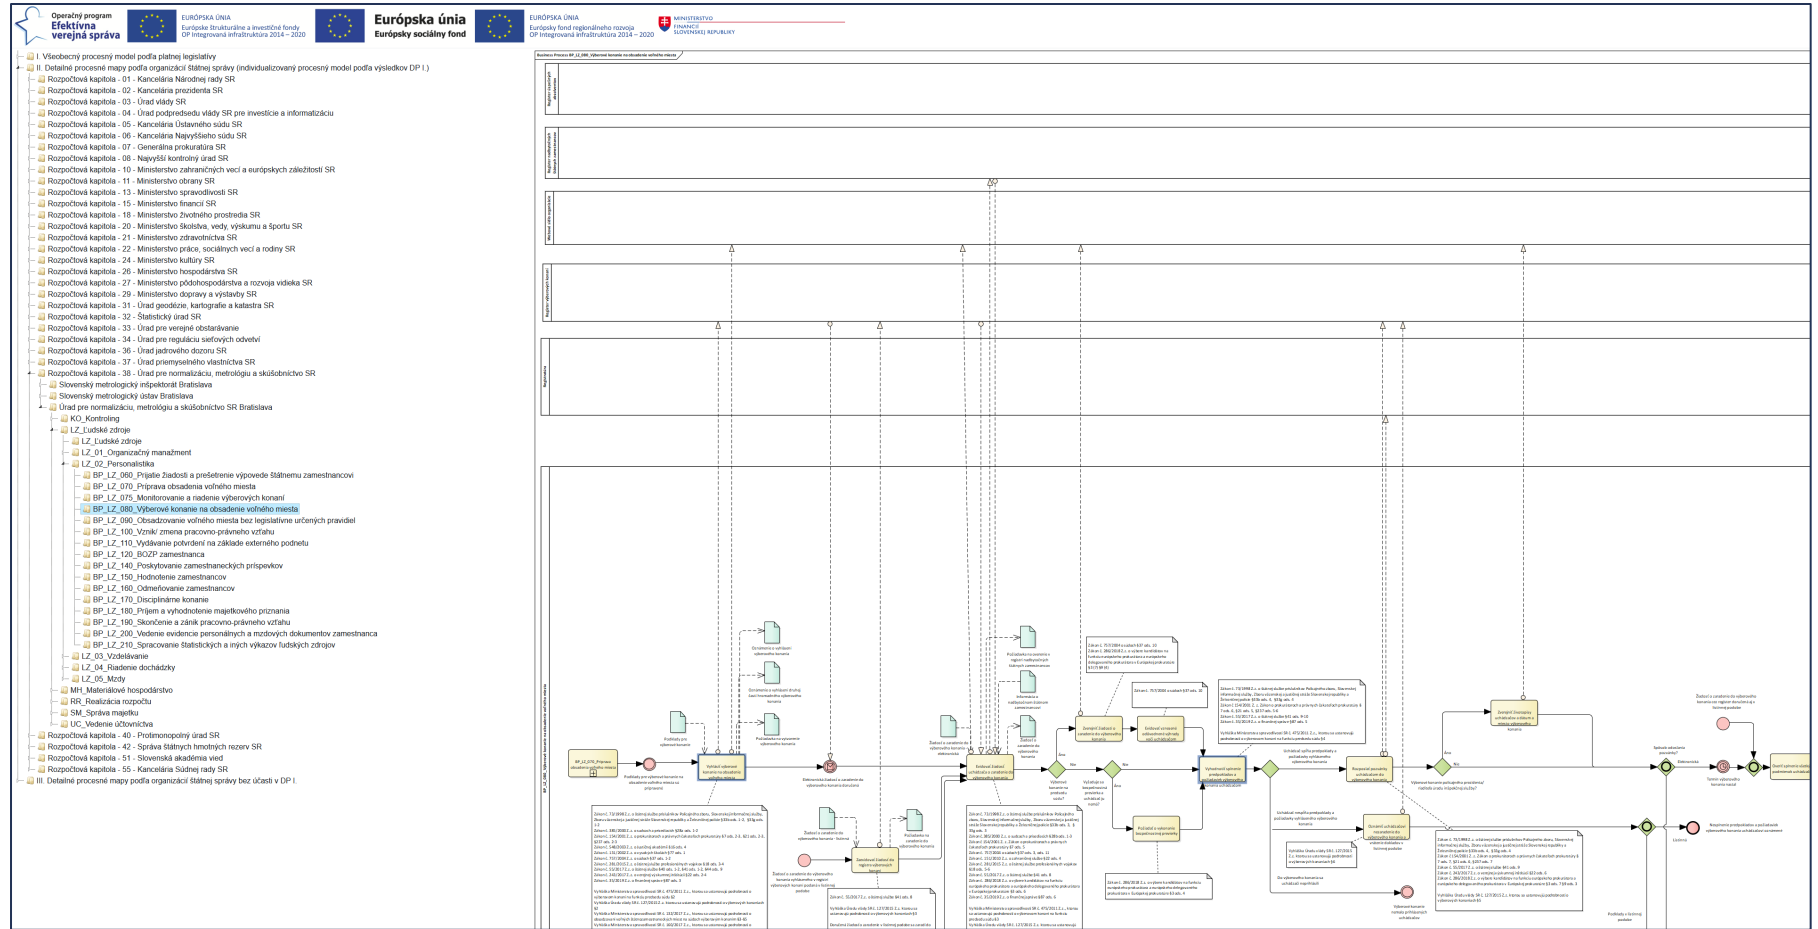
Operačný program Efektívna verejná správa

EURÓPSKA ÚNIA
Európske štrukturálne a investičné fondy
OP Integrovaná infraštruktúra 2014 – 2020

Európska únia
Európsky sociálny fond

EURÓPSKA ÚNIA
Európsky fond regionálneho rozvoja
OP Integrovaná infraštruktúra 2014 – 2020

MINISTERSTVO FINANCIÍ SLOVENSKEJ REPUBLIKY

I. Všeobecný procesný model podľa platnej legislatívy
II. Detailné procesné mapy podľa organizácií štátnej správy (individualizovaný procesný model podľa výsledkov DP I.)
Rozpočtová kapitola - 01 - Kancelária Národnej rady SR
Rozpočtová kapitola - 02 - Kancelária prezidenta SR
Rozpočtová kapitola - 03 - Úrad vlády SR
Rozpočtová kapitola - 04 - Úrad podpredsedu vlády SR pre investície a informatizáciu
Rozpočtová kapitola - 05 - Kancelária Ústavného súdu SR
Rozpočtová kapitola - 06 - Kancelária Najvyššieho súdu SR
Rozpočtová kapitola - 07 - Generálna prokuratúra SR
Rozpočtová kapitola - 08 - Najvyšší kontrolný úrad SR
Rozpočtová kapitola - 10 - Ministerstvo zahraničných vecí a európskych záležitostí SR
Rozpočtová kapitola - 11 - Ministerstvo obrany SR
Rozpočtová kapitola - 13 - Ministerstvo spravodlivosti SR
Rozpočtová kapitola - 15 - Ministerstvo financií SR
Rozpočtová kapitola - 18 - Ministerstvo životného prostredia SR
Rozpočtová kapitola - 20 - Ministerstvo školstva, vedy, výskumu a športu SR
Rozpočtová kapitola - 21 - Ministerstvo zdravotníctva SR
Rozpočtová kapitola - 22 - Ministerstvo práce, sociálnych vecí a rodiny SR
Rozpočtová kapitola - 24 - Ministerstvo kultúry SR
Rozpočtová kapitola - 26 - Ministerstvo hospodárstva SR
Rozpočtová kapitola - 27 - Ministerstvo pôdohospodárstva a rozvoja vidieka SR
Rozpočtová kapitola - 29 - Ministerstvo dopravy a výstavby SR
Rozpočtová kapitola - 31 - Úrad geodézie, kartografie a katastra SR
Rozpočtová kapitola - 32 - Štatistický úrad SR
Rozpočtová kapitola - 33 - Úrad pre verejné obstarávanie
Rozpočtová kapitola - 34 - Úrad pre reguláciu sieťových odvetví
Rozpočtová kapitola - 36 - Úrad jadrového dozoru SR
Rozpočtová kapitola - 37 - Úrad priemyselného vlastníctva SR
Rozpočtová kapitola - 38 - Úrad pre normalizáciu, metrológiu a skúšobníctvo SR
Slovenský metrologický inšpektorát Bratislava
Slovenský metrologický ústav Bratislava
Úrad pre normalizáciu, metrológiu a skúšobníctvo SR Bratislava
KO_Kontroling
LZ_Ľudské zdroje
LZ_Ľudské zdroje
LZ_01_Organizačný manažment
LZ_02_Personalistika
BP_LZ_060_Prijatie žiadosti a preštrenie výpovede štátnemu zamestnancovi
BP_LZ_070_Príprava obsadenia voľného miesta
BP_LZ_075_Monitorovanie a riadenie výberových konaní
BP_LZ_080_Výberové konanie na obsadenie voľného miesta
BP_LZ_090_Obsadzovanie voľného miesta bez legislatívne určených pravidiel
BP_LZ_100_Vznik/ zmena pracovno-právneho vzťahu
BP_LZ_110_Vydávanie potvrdení na základe externého podnetu
BP_LZ_120_BOZP zamestnanca
BP_LZ_140_Poskytovanie zamestnaneckých príspevkov
BP_LZ_150_Hodnotenie zamestnancov
BP_LZ_160_Odmeňovanie zamestnancov
BP_LZ_170_Disciplinárne konanie
BP_LZ_180_Príjem a vyhodnotenie majetkového priznania
BP_LZ_190_Skončenie a zánik pracovno-právneho vzťahu
BP_LZ_200_Vedenie evidencie personálnych a mzdových dokumentov zamestnanca
BP_LZ_210_Spracovanie štatistických a iných výkazov ľudských zdrojov
LZ_03_Vzdelávanie
LZ_04_Riadenie dochádzky
LZ_05_Mzdy
MH_Materiálové hospodárstvo
RR_Realizácia rozpočtu
SM_Správa majetku
UC_Vedenie účtovníctva
Rozpočtová kapitola - 40 - Protimonopolný úrad SR
Rozpočtová kapitola - 42 - Správa štátnych hmotných rezerv SR
Rozpočtová kapitola - 51 - Slovenská akadémia vied
Rozpočtová kapitola - 55 - Kancelária Súdnej rady SR
III. Detailné procesné mapy podľa organizácií štátnej správy bez účasti v DP I.

Business Process BP_LZ_080_Výberové konanie na obsadenie voľného miesta

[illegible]